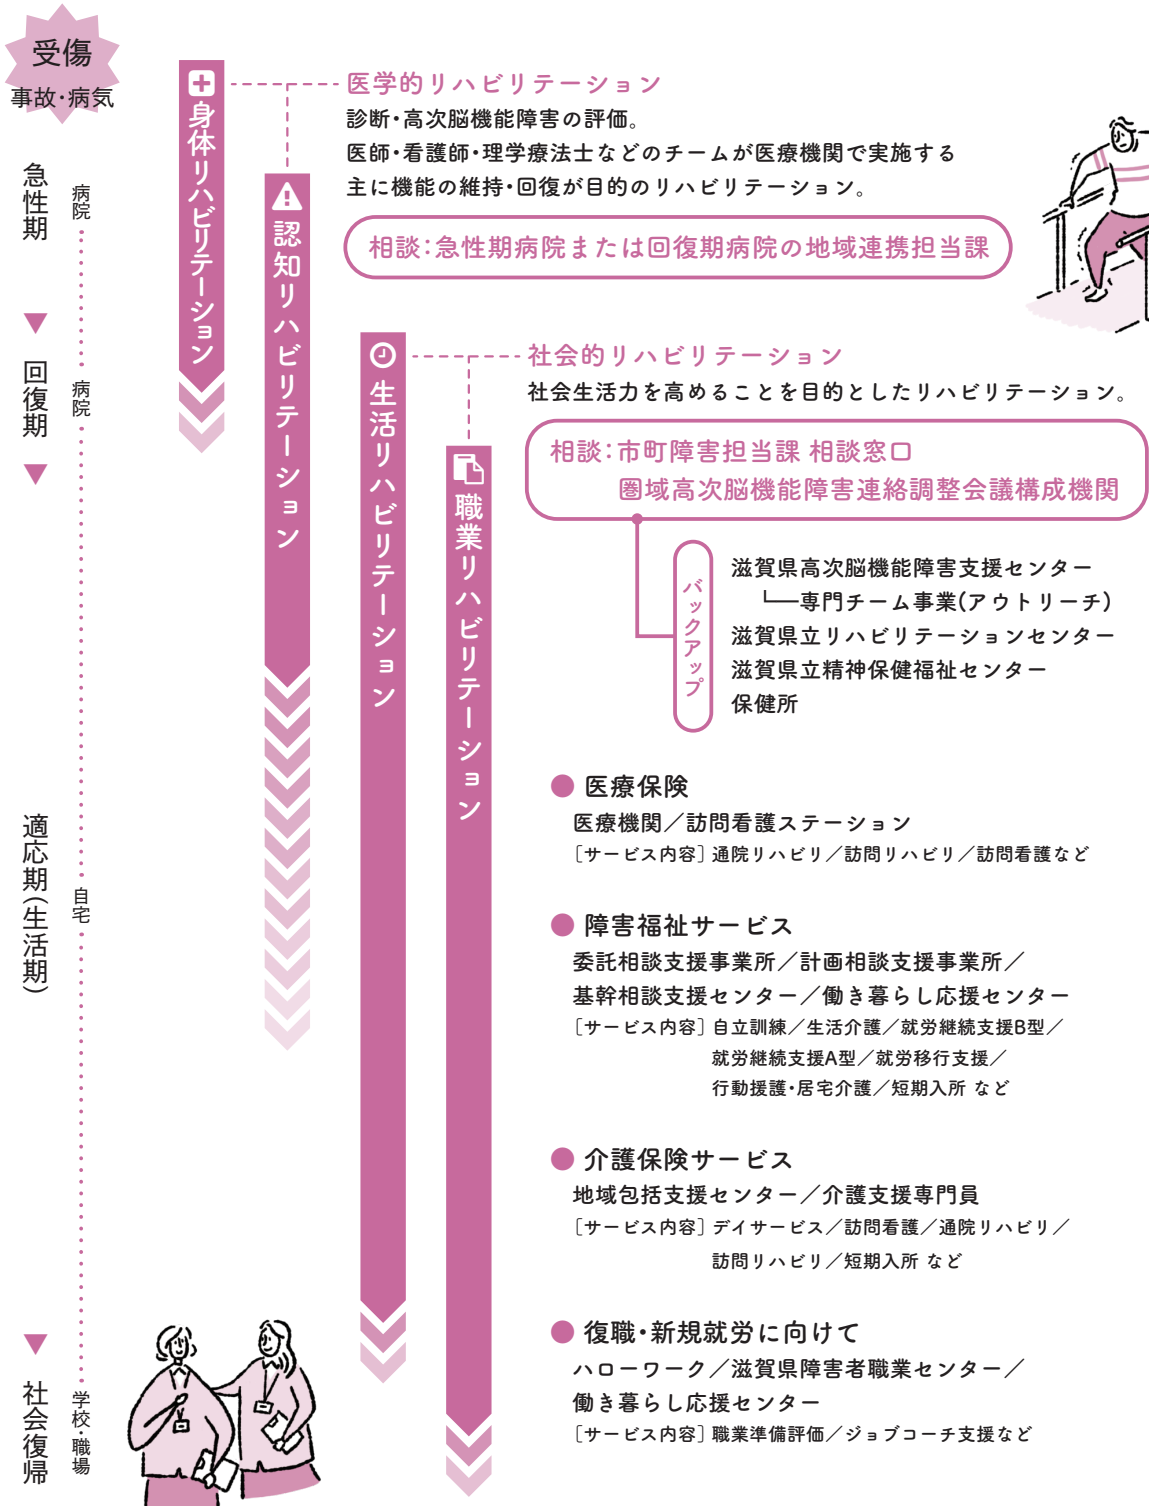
受傷
事故・病気

急性期
病院

回復期
病院

適応期(生活期)
自宅

社会復帰
学校・職場

身体リハビリテーション

認知リハビリテーション

生活リハビリテーション

職業リハビリテーション

医学的リハビリテーション
診断・高次脳機能障害の評価。
医師・看護師・理学療法士などのチームが医療機関で実施する
主に機能の維持・回復が目的のリハビリテーション。

相談:急性期病院または回復期病院の地域連携担当課

社会的リハビリテーション
社会生活力を高めることを目的としたリハビリテーション。

相談:市町障害担当課 相談窓口
圏域高次脳機能障害連絡調整会議構成機関

バックアップ

滋賀県高次脳機能障害支援センター
└─専門チーム事業(アウトリーチ)
滋賀県立リハビリテーションセンター
滋賀県立精神保健福祉センター
保健所

● 医療保険
医療機関/訪問看護ステーション
[サービス内容]通院リハビリ/訪問リハビリ/訪問看護など

● 障害福祉サービス
委託相談支援事業所/計画相談支援事業所/
基幹相談支援センター/働き暮らし応援センター
[サービス内容]自立訓練/生活介護/就労継続支援B型/
就労継続支援A型/就労移行支援/
行動援護・居宅介護/短期入所 など

● 介護保険サービス
地域包括支援センター/介護支援専門員
[サービス内容]デイサービス/訪問看護/通院リハビリ/
訪問リハビリ/短期入所 など

● 復職・新規就労に向けて
ハローワーク/滋賀県障害者職業センター/
働き暮らし応援センター
[サービス内容]職業準備評価/ジョブコーチ支援など